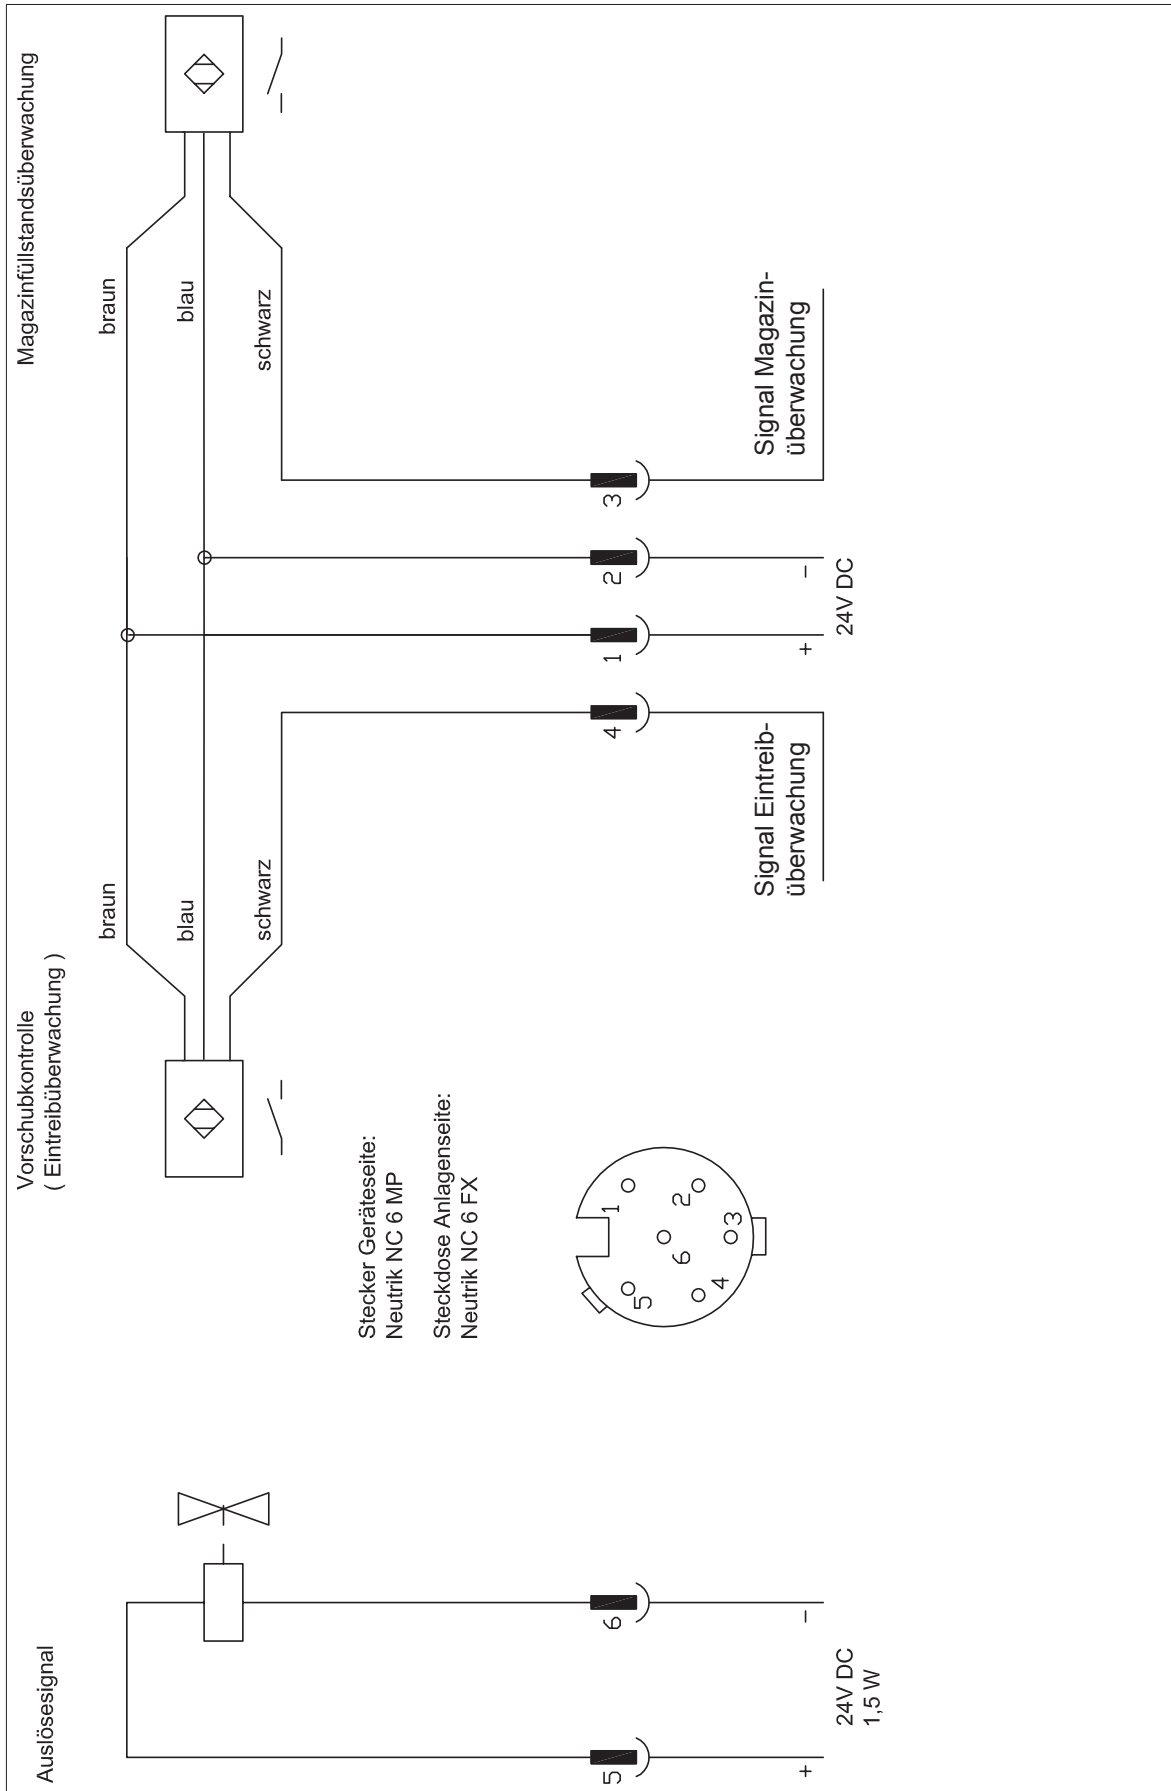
Auslösesignal

Vorschubkontrolle
( Eintreibüberwachung )

Magazinfüllstandsüberwachung

braun

blau

schwarz

braun

blau

schwarz

Stecker Geräteseite:
Neutrik NC 6 MP

Steckdose Anlagenseite:
Neutrik NC 6 FX

1 2 3 4 5 6

5 6

+ –

24V DC
1,5 W

4 1 2 3

Signal Eintreib-
überwachung

+ –
24V DC

Signal Magazin-
überwachung